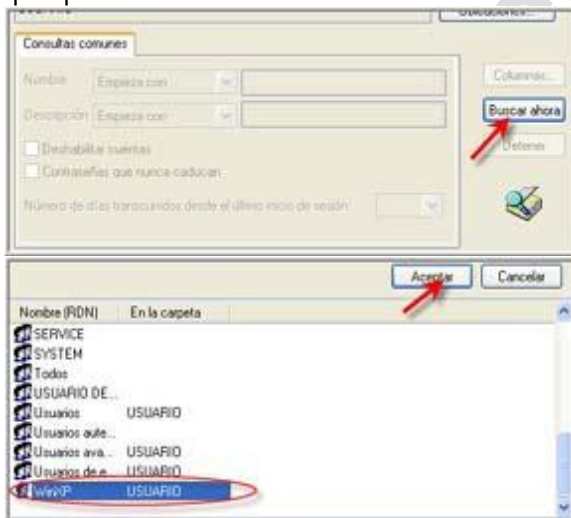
Consultas comunes

Nombre: Empieza con

Descripción: Empieza con

Columnas...

Buscar ahora

Detener

Deshabilitar cuentas

Contraseñas que nunca caducan

Número de días transcurridos desde el último inicio de sesión:

Aceptar

Cancelar

| Nombre (RDN) | En la carpeta |
|---|---|
| SERVICE | |
| SYSTEM | |
| Todos | |
| USUARIO DE... | |
| Usuarios | USUARIO |
| Usuarios aute... | |
| Usuarios ava... | USUARIO |
| Usuarios de e... | USUARIO |
| WinXP | USUARIO |